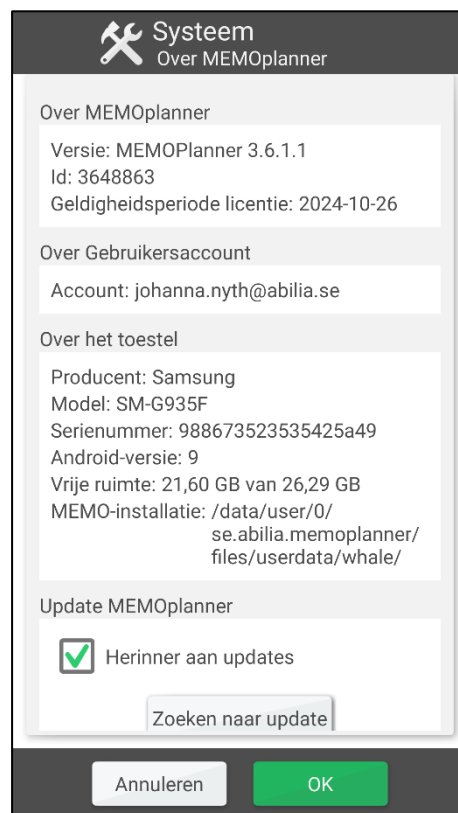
Systeem
Over MEMOplanner

Over MEMOplanner

Versie: MEMOPlanner 3.6.1.1
Id: 3648863
Geldigheidsperiode licentie: 2024-10-26

Over Gebruikersaccount

Account: johanna.nyth@abilia.se

Over het toestel

Producent: Samsung
Model: SM-G935F
Serienummer: 988673523535425a49
Android-versie: 9
Vrije ruimte: 21,60 GB van 26,29 GB
MEMO-installatie: /data/user/0/se.abilia.memoplanner/files/userdata/whale/

Update MEMOplanner

Herinner aan updates

Zoeken naar update

Annuleren
OK